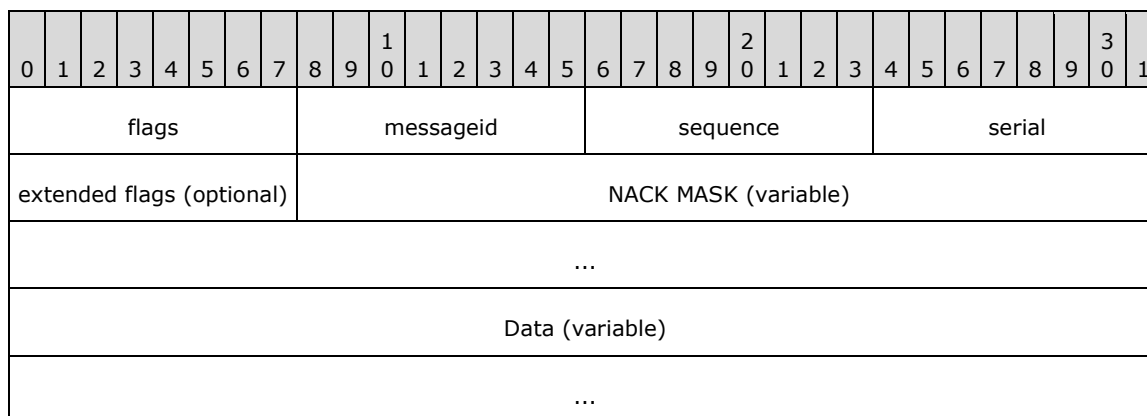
| 0 | 1 | 2 | 3 | 4 | 5 | 6 | 7 | 8 | 9 | 1<br>0 | 1 | 2 | 3 | 4 | 5 | 6 | 7 | 8 | 9 | 2<br>0 | 1 | 2 | 3 | 4 | 5 | 6 | 7 | 8 | 9 | 3<br>0 | 1 |
|---|---|---|---|---|---|---|---|---|---|---|---|---|---|---|---|---|---|---|---|---|---|---|---|---|---|---|---|---|---|---|---|
| flags | | | | | | | | messageid | | | | | | | | sequence | | | | | | | | serial | | | | | | | |
| extended flags (optional) | | | | | | | | NACK MASK (variable) | | | | | | | | | | | | | | | | | | | | | | | |
| ... | | | | | | | | | | | | | | | | | | | | | | | | | | | | | | | |
| Data (variable) | | | | | | | | | | | | | | | | | | | | | | | | | | | | | | | |
| ... | | | | | | | | | | | | | | | | | | | | | | | | | | | | | | | |